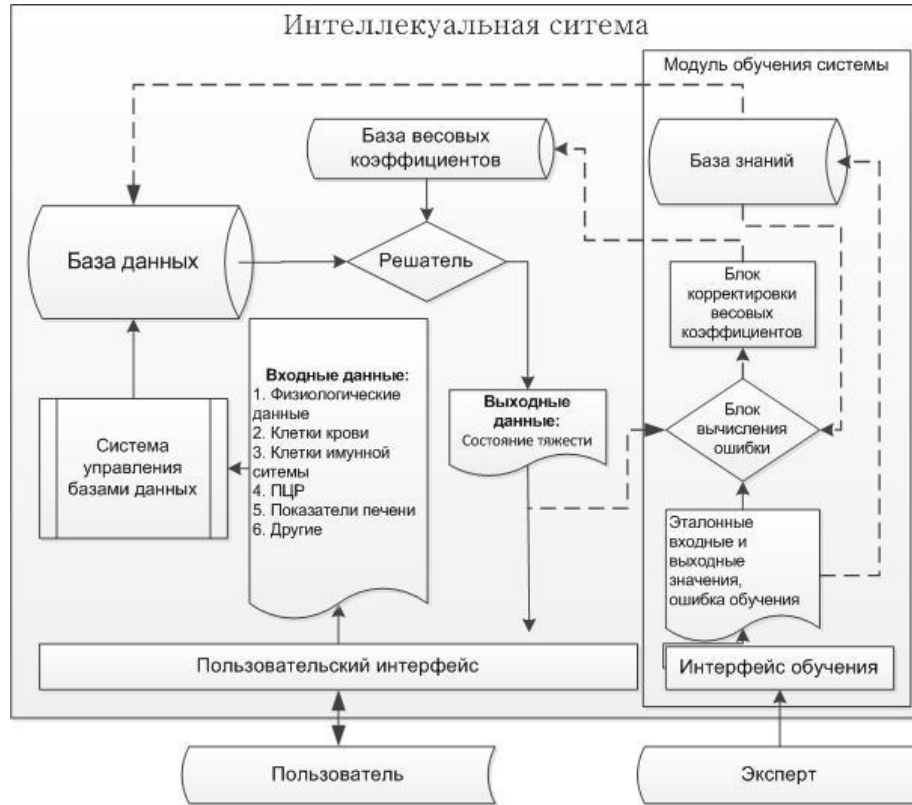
Интеллекуальная ситема

Модуль обучения системы

База весовых коэффициентов

База знаний

База данных

Решатель

Блок корректировки весовых коэффициентов

Входные данные:
1. Физиологические данные
2. Клетки крови
3. Клетки имунной ситемы
4. ПЦР
5. Показатели печени
6. Другие

Выходные данные:
Состояние тяжести

Блок вычисления ошибки

Система управления базами данных

Эталонные входные и выходные значения, ошибка обучения

Пользовательский интерфейс

Интерфейс обучения

Пользователь

Эксперт